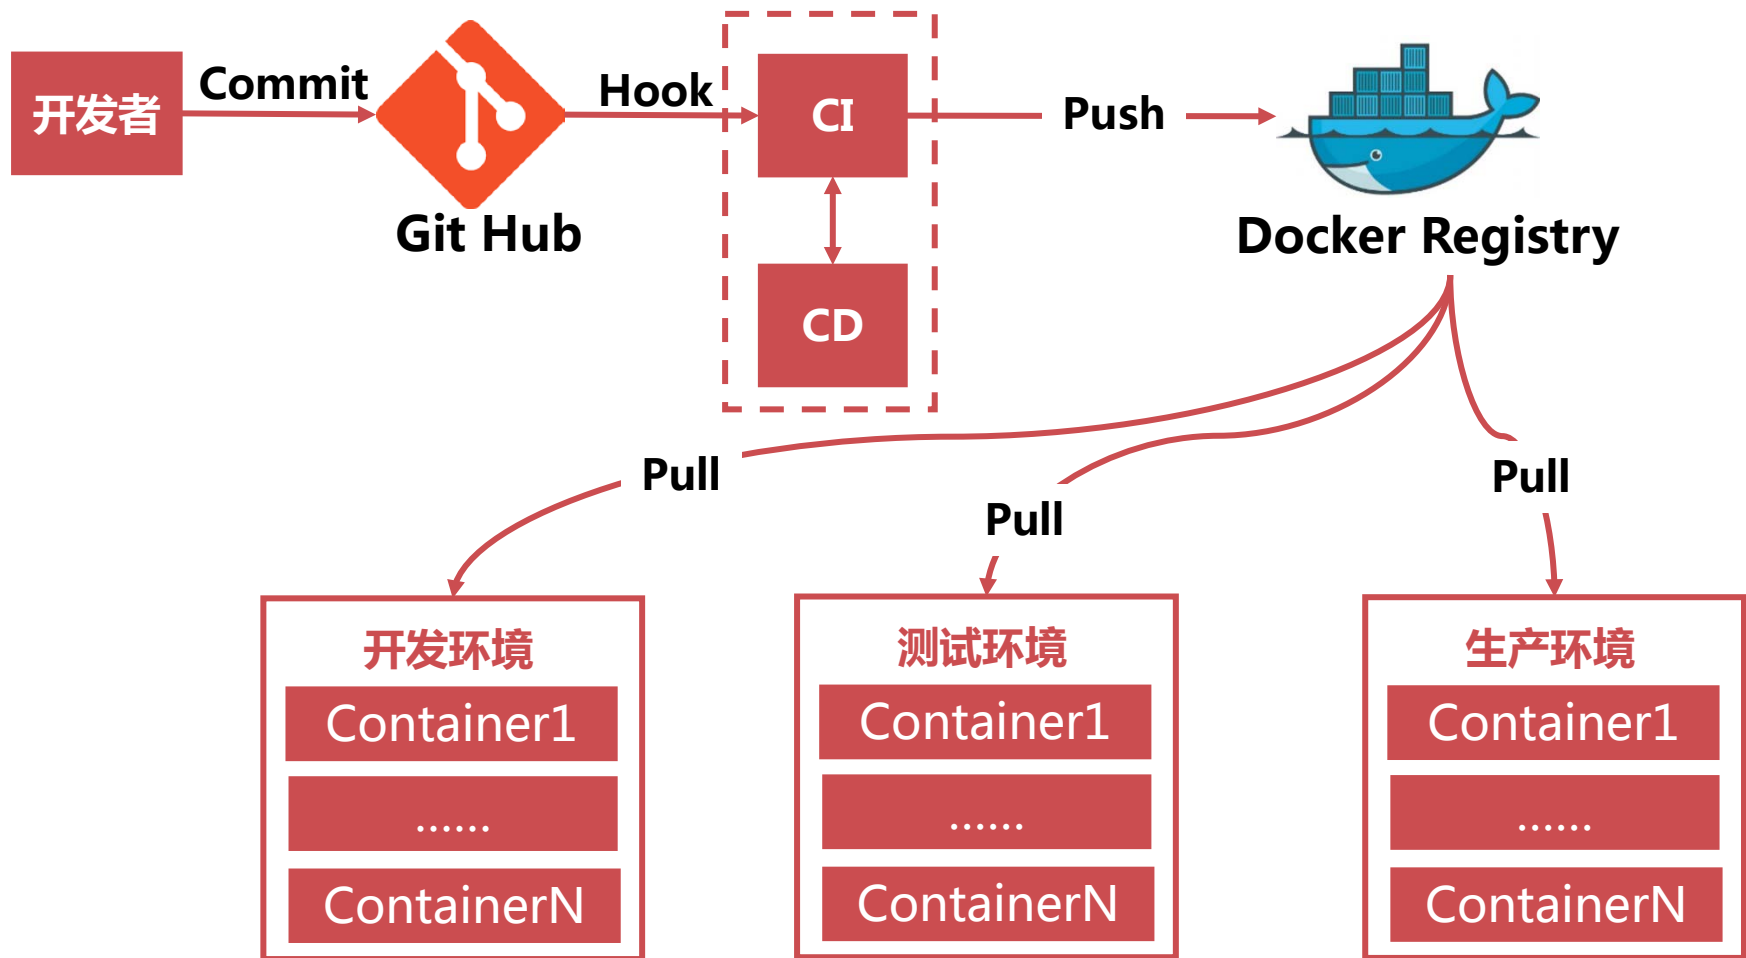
开发者

Commit

Git Hub

Hook

CI

CD

Push

Docker Registry

Pull

Pull

Pull

开发环境

Container1

......

ContainerN

测试环境

Container1

......

ContainerN

生产环境

Container1

......

ContainerN